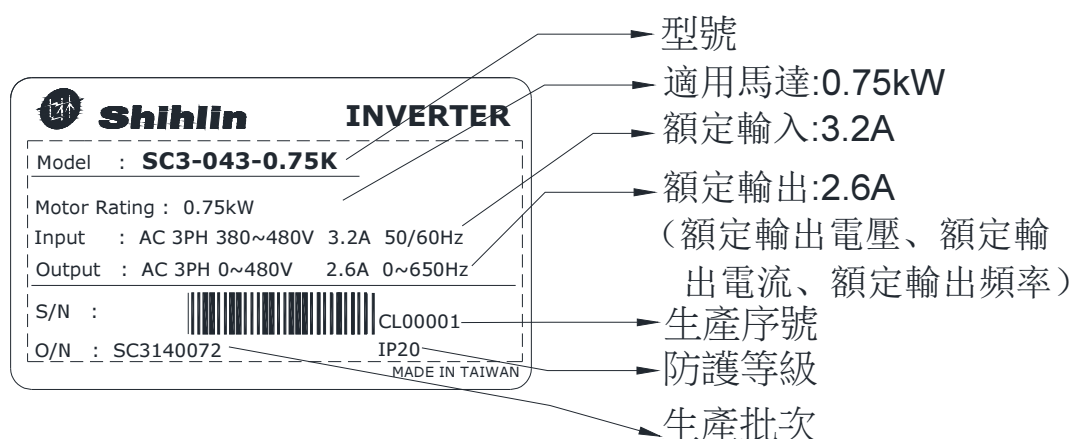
Shihlin INVERTER

Model : SC3-043-0.75K

Motor Rating : 0.75kW

Input : AC 3PH 380~480V 3.2A 50/60Hz

Output : AC 3PH 0~480V 2.6A 0~650Hz

S/N : CL00001

O/N : SC3140072 IP20

MADE IN TAIWAN

型號

適用馬達:0.75kW

額定輸入:3.2A

額定輸出:2.6A
（額定輸出電壓、額定輸出電流、額定輸出頻率）

生產序號

防護等級

生產批次